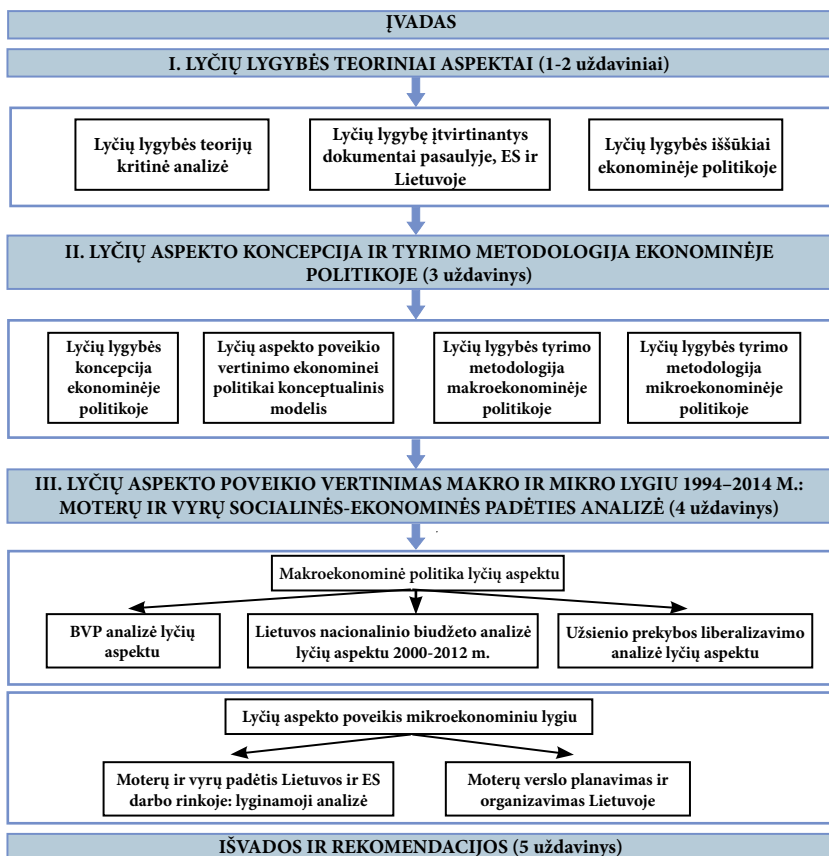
ĮVADAS

I. LYČIŲ LYGYBĖS TEORINIAI ASPEKTAI (1-2 uždaviniai)

Lyčių lygybės teorijų kritinė analizė

Lyčių lygybę įtvirtinantys dokumentai pasaulyje, ES ir Lietuvoje

Lyčių lygybės iššūkiai ekonominėje politikoje

II. LYČIŲ ASPEKTO KONCEPCIJA IR TYRIMO METODOLOGIJA EKONOMINĖJE POLITIKOJE (3 uždavinys)

Lyčių lygybės koncepcija ekonominėje politikoje

Lyčių aspekto poveikio vertinimo ekonominei politikai konceptualinis modelis

Lyčių lygybės tyrimo metodologija makroekonominėje politikoje

Lyčių lygybės tyrimo metodologija mikroekonominėje politikoje

III. LYČIŲ ASPEKTO POVEIKIO VERTINIMAS MAKRO IR MIKRO LYGIU 1994–2014 M.: MOTERŲ IR VYRŲ SOCIALINĖS-EKONOMINĖS PADĖTIES ANALIZĖ (4 uždavinys)

Makroekonominė politika lyčių aspektu

BVP analizė lyčių aspektu

Lietuvos nacionalinio biudžeto analizė lyčių aspektu 2000-2012 m.

Užsienio prekybos liberalizavimo analizė lyčių aspektu

Lyčių aspekto poveikis mikroekonominiu lygiu

Moterų ir vyrų padėtis Lietuvos ir ES darbo rinkoje: lyginamoji analizė

Moterų verslo planavimas ir organizavimas Lietuvoje

IŠVADOS IR REKOMENDACIJOS (5 uždavinys)